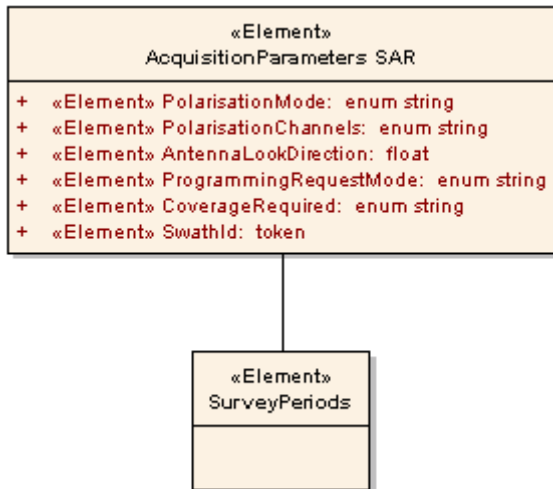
«Element»
AcquisitionParameters SAR

+ «Element» PolarisationMode: enum string
+ «Element» PolarisationChannels: enum string
+ «Element» AntennaLookDirection: float
+ «Element» ProgrammingRequestMode: enum string
+ «Element» CoverageRequired: enum string
+ «Element» SwathId: token

«Element»
SurveyPeriods